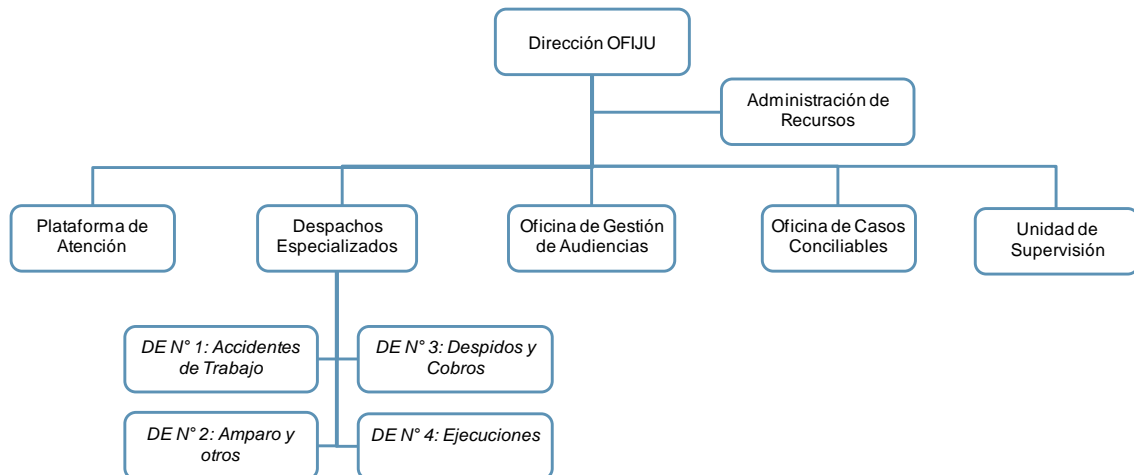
Dirección OFIJU

Administración de Recursos

Plataforma de Atención

Despachos Especializados

Oficina de Gestión de Audiencias

Oficina de Casos Conciliables

Unidad de Supervisión

DE N° 1: Accidentes de Trabajo

DE N° 3: Despidos y Cobros

DE N° 2: Amparo y otros

DE N° 4: Ejecuciones